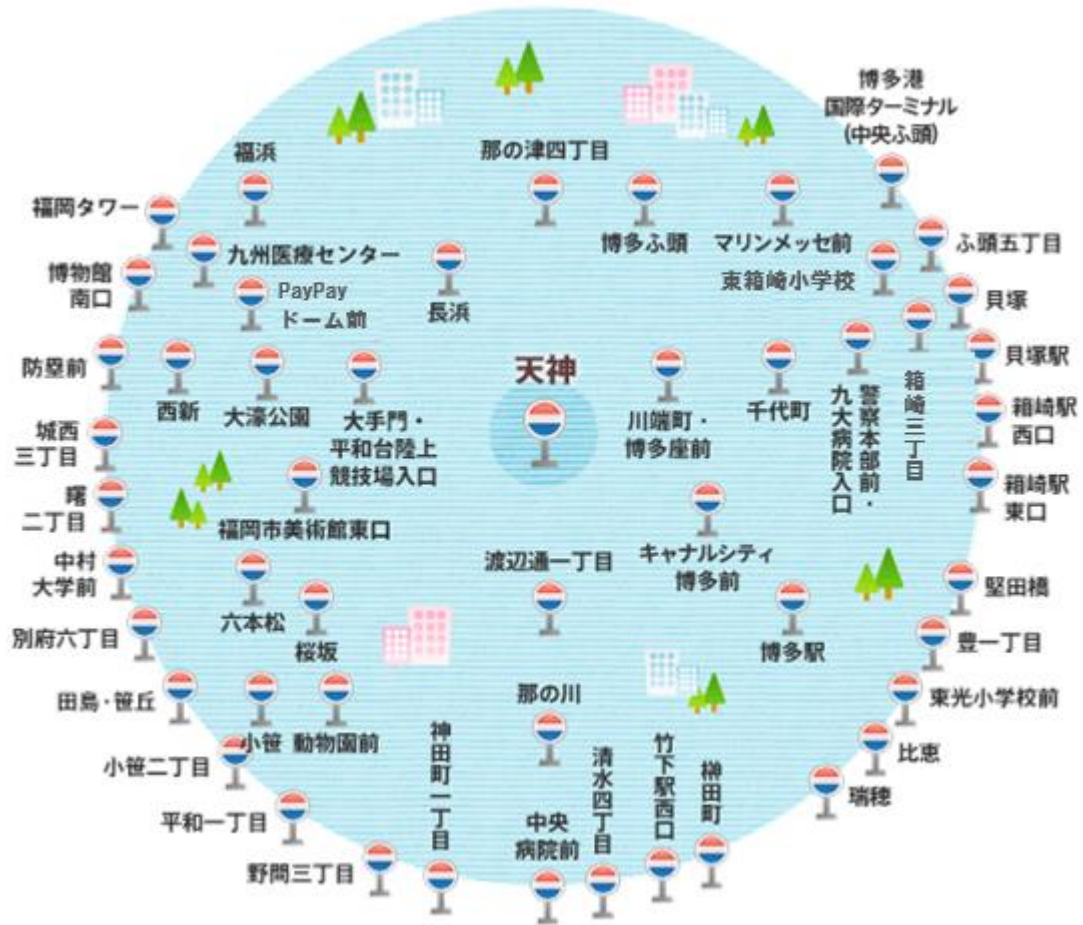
博多港
国際ターミナル
(中央ふ頭)

福浜

那の津四丁目

福岡タワー

九州医療センター

博多ふ頭

マリンメッセ前

ふ頭五丁目

博物館
南口

PayPay
ドーム前

長浜

東箱崎小学校

貝塚

貝塚駅

防塁前

西新

大濠公園

大手門・
平和台陸上
競技場入口

天神

川端町・
博多座前

千代町

警察本部前・
九大病院入口

箱崎三丁目

箱崎駅
西口

城西
三丁目

曙
二丁目

福岡市美術館東口

箱崎駅
東口

中村
大学前

渡辺通一丁目

キャナルシティ
博多前

堅田橋

六本松

別府六丁目

桜坂

博多駅

豊一丁目

田島・笹丘

那の川

東光小学校前

小笹

動物園前

神田町一丁目

清水四丁目

竹下駅西口

榊田町

比恵

小笹二丁目

瑞穂

平和一丁目

中央
病院前

野間三丁目